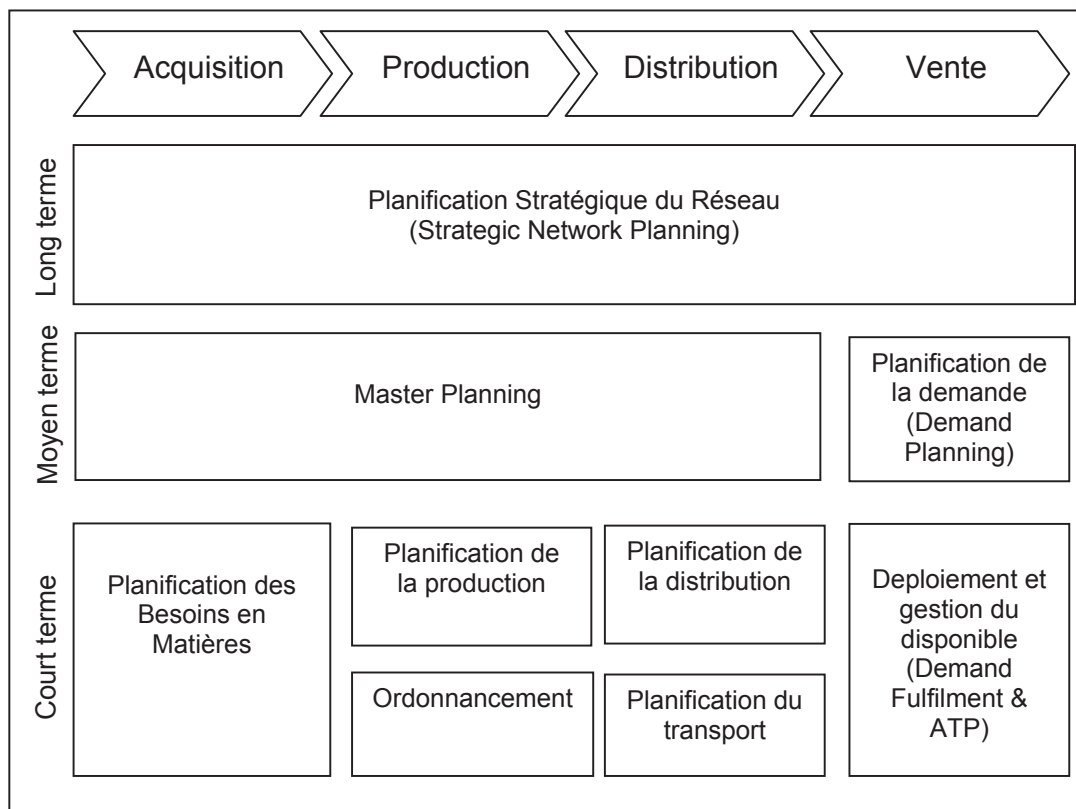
Acquisition

Production

Distribution

Vente

Long terme

Planification Stratégique du Réseau (Strategic Network Planning)

Moyen terme

Master Planning

Planification de la demande (Demand Planning)

Court terme

Planification des Besoins en Matières

Planification de la production

Ordonnancement

Planification de la distribution

Planification du transport

Deploiement et gestion du disponible (Demand Fulfilment & ATP)